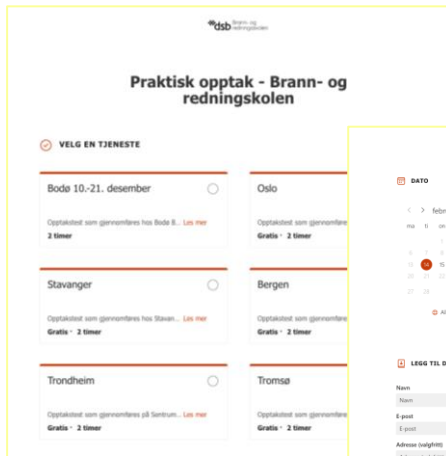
dsb Brann- og redningsskolen

Praktisk opptak - Brann- og redningskolen

VELG EN TJENESTE

Bodø 10.-21. desember
Opptakstest som gjennomføres hos Bodø B... Les mer
2 timer

Oslo
Opptakstest som gjennomføres
Gratis · 2 timer

Stavanger
Opptakstest som gjennomføres hos Stavan... Les mer
Gratis · 2 timer

Bergen
Opptakstest som gjennomføres
Gratis · 2 timer

Trondheim
Opptakstest som gjennomføres på Sentrum... Les mer
Gratis · 2 timer

Tromsø
Opptakstest som gjennomføres
Gratis · 2 timer

DATO
febr
ma ti on
14

LEGG TIL D
Navn
Navn
E-post
E-post
Adresse (valgfritt)